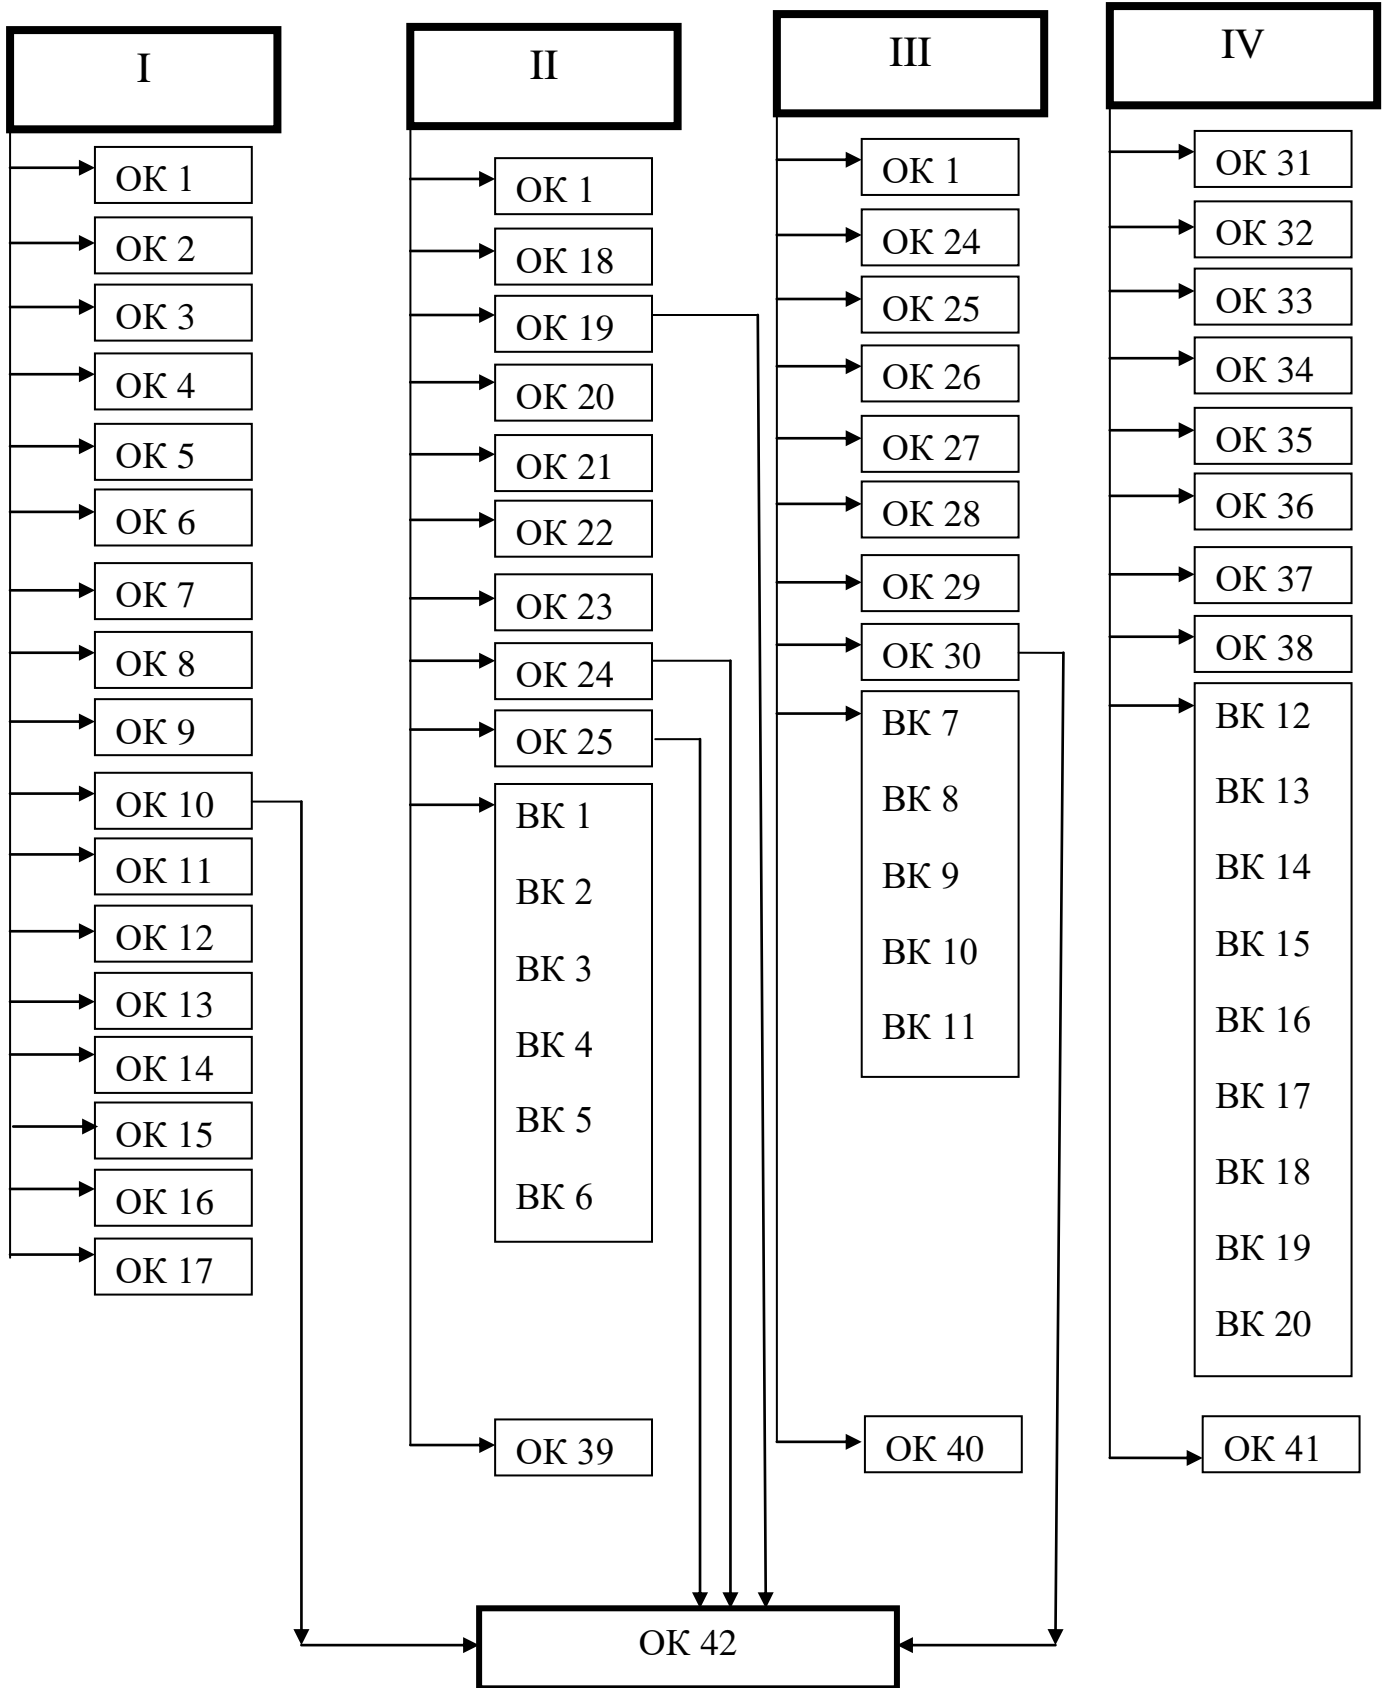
I

ОК 1
ОК 2
ОК 3
ОК 4
ОК 5
ОК 6
ОК 7
ОК 8
ОК 9
ОК 10
ОК 11
ОК 12
ОК 13
ОК 14
ОК 15
ОК 16
ОК 17

II

ОК 1
ОК 18
ОК 19
ОК 20
ОК 21
ОК 22
ОК 23
ОК 24
ОК 25
ВК 1
ВК 2
ВК 3
ВК 4
ВК 5
ВК 6
ОК 39

III

ОК 1
ОК 24
ОК 25
ОК 26
ОК 27
ОК 28
ОК 29
ОК 30
ВК 7
ВК 8
ВК 9
ВК 10
ВК 11
ОК 40

IV

ОК 31
ОК 32
ОК 33
ОК 34
ОК 35
ОК 36
ОК 37
ОК 38
ВК 12
ВК 13
ВК 14
ВК 15
ВК 16
ВК 17
ВК 18
ВК 19
ВК 20
ОК 41

ОК 42